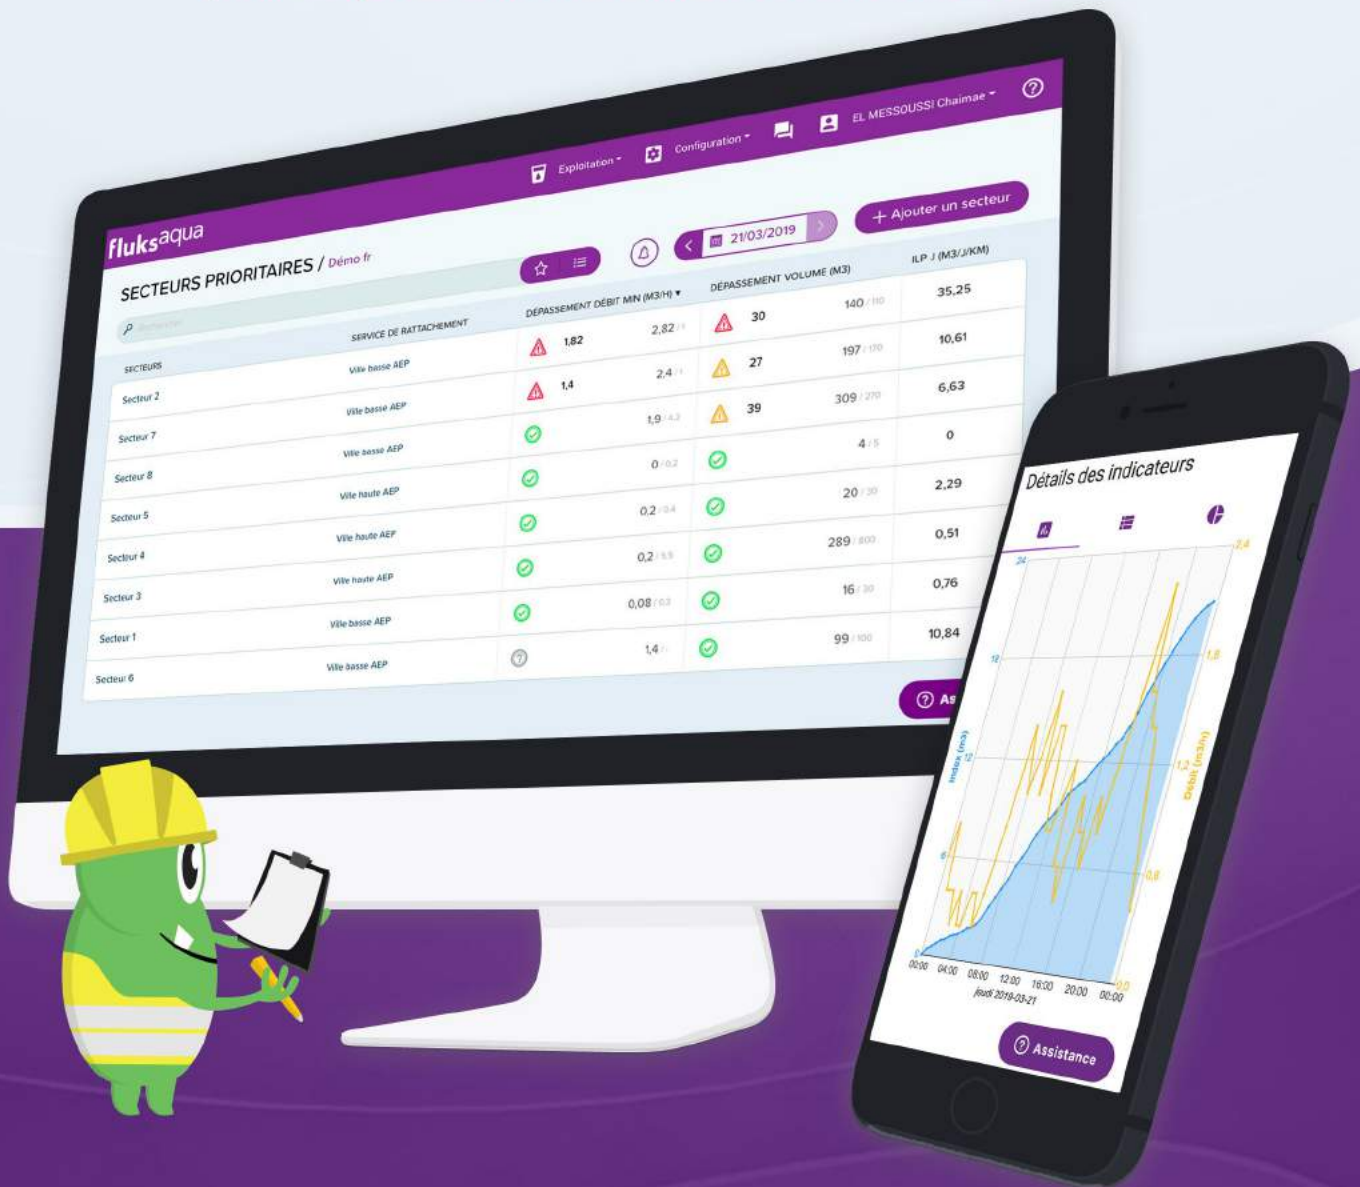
fluksaqua

Exploitation ▾ Configuration ▾ EL MESSOUSSI Chaimae ▾ ?

SECTEURS PRIORITAIRES / Démo fr

21/03/2019

+ Ajouter un secteur

| SECTEURS | SERVICE DE RATTACHEMENT | DÉPASSEMENT DÉBIT MIN (M3/H) ▾ | | DÉPASSEMENT VOLUME (M3) | | ILP J (M3/J/KM) |
|---|---|---|---|---|---|---|
| Secteur 2 | Ville basse AEP | 1,82 | 2,82 / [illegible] | 30 | 140 / 110 | 35,25 |
| Secteur 7 | Ville basse AEP | 1,4 | 2,4 / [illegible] | 27 | 197 / 170 | 10,61 |
| Secteur 8 | Ville basse AEP | | 1,9 / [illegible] | 39 | 309 / 270 | 6,63 |
| Secteur 5 | Ville haute AEP | | 0 / 0,2 | | 4 / 5 | 0 |
| Secteur 4 | Ville haute AEP | | 0,2 / 0,4 | | 20 / 30 | 2,29 |
| Secteur 3 | Ville haute AEP | | 0,2 / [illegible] | | 289 / 800 | 0,51 |
| Secteur 1 | Ville basse AEP | | 0,08 / 0,2 | | 16 / 30 | 0,76 |
| Secteur 6 | Ville basse AEP | | 1,4 / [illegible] | | 99 / 100 | 10,84 |

? As

Détails des indicateurs

24
18
12
6
0
Index (m3)
2,4
1,8
1,2
0,6
0,0
Débit (m3/h)
00:00 04:00 08:00 12:00 16:00 20:00 00:00
jeudi 2019-03-21

? Assistance